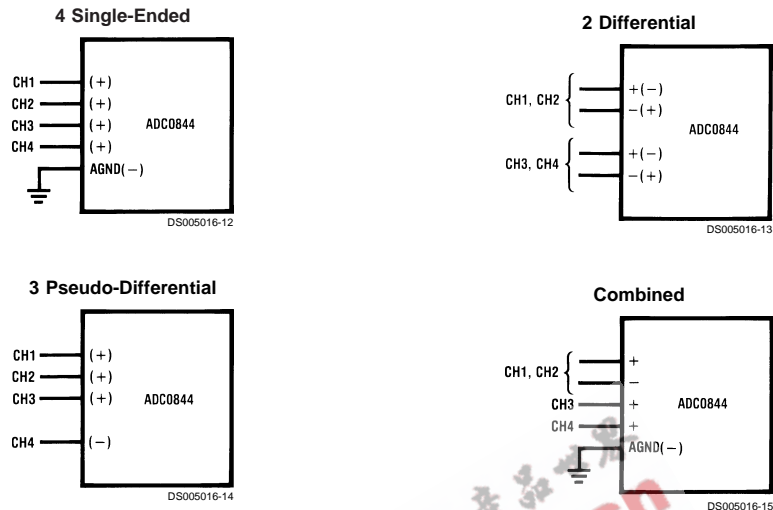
4 Single-Ended

CH1 (+)
CH2 (+)
CH3 (+)
CH4 (+)
AGND(−)
ADC0844
DS005016-12

2 Differential

CH1, CH2 +(−) −(+)
CH3, CH4 +(−) −(+)
ADC0844
DS005016-13

3 Pseudo-Differential

CH1 (+)
CH2 (+)
CH3 (+)
CH4 (−)
ADC0844
DS005016-14

Combined

CH1, CH2 + −
CH3 +
CH4 +
AGND(−)
ADC0844
DS005016-15